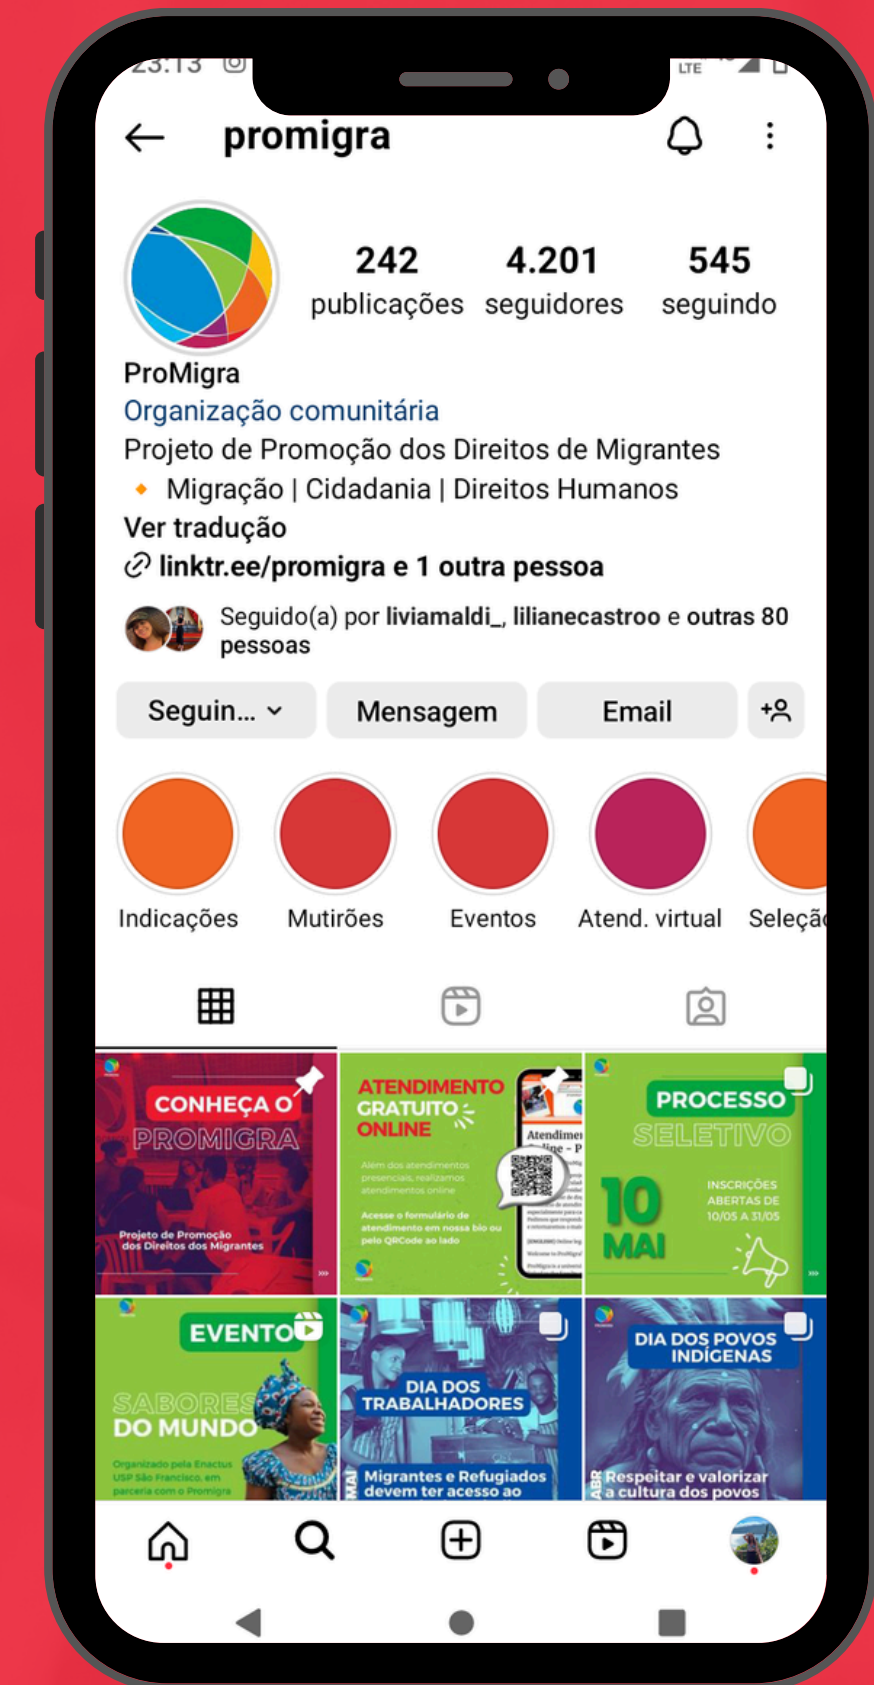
23:13 LTE

promigra

242 publicações
4.201 seguidores
545 seguindo

ProMigra
Organização comunitária
Projeto de Promoção dos Direitos de Migrantes
🔸 Migração | Cidadania | Direitos Humanos
Ver tradução
linktr.ee/promigra e 1 outra pessoa

Seguido(a) por liviamaldi_, lilianecastroo e outras 80 pessoas

Seguin... Mensagem Email

Indicações Mutirões Eventos Atend. virtual Seleçã

CONHEÇA O PROMIGRA
Projeto de Promoção dos Direitos dos Migrantes

ATENDIMENTO GRATUITO ONLINE
Além dos atendimentos presenciais, realizamos atendimentos online
Acesse o formulário de atendimento em nossa bio ou pelo QRCode ao lado
Atendimer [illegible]

PROCESSO SELETIVO
10 MAI
INSCRIÇÕES ABERTAS DE 10/05 A 31/05

EVENTO
SABORES DO MUNDO
Organizado pela Enactus USP São Francisco, em parceria com o Promigra

DIA DOS TRABALHADORES
MAI
Migrantes e Refugiados devem ter acesso ao

DIA DOS POVOS INDÍGENAS
ABR
Respeitar e valorizar a cultura dos povos